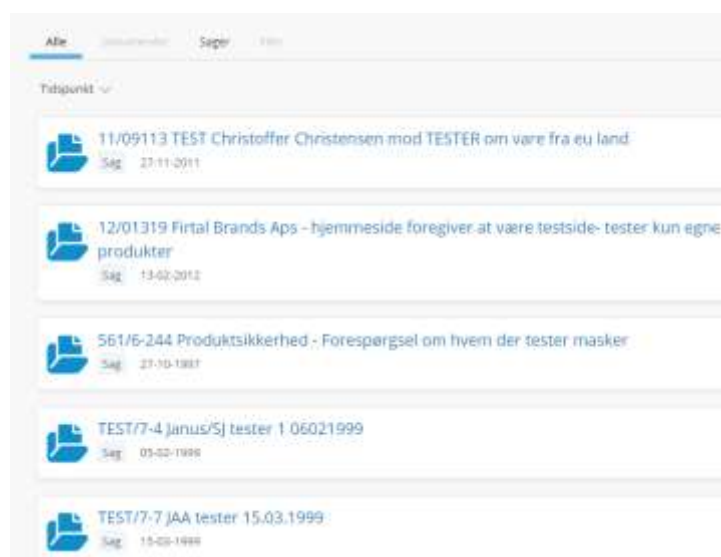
Alle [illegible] Sager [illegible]

Tidspunkt

11/09113 TEST Christoffer Christensen mod TESTER om vare fra eu land
Sag 27-11-2011

12/01319 Firtal Brands Aps - hjemmeside foregiver at være testside- tester kun egne produkter
Sag 13-02-2012

561/6-244 Produktsikkerhed - Forespørgsel om hvem der tester masker
Sag 27-10-1997

TEST/7-4 Janus/SJ tester 1 06021999
Sag 05-02-1999

TEST/7-7 JAA tester 15.03.1999
Sag 15-03-1999